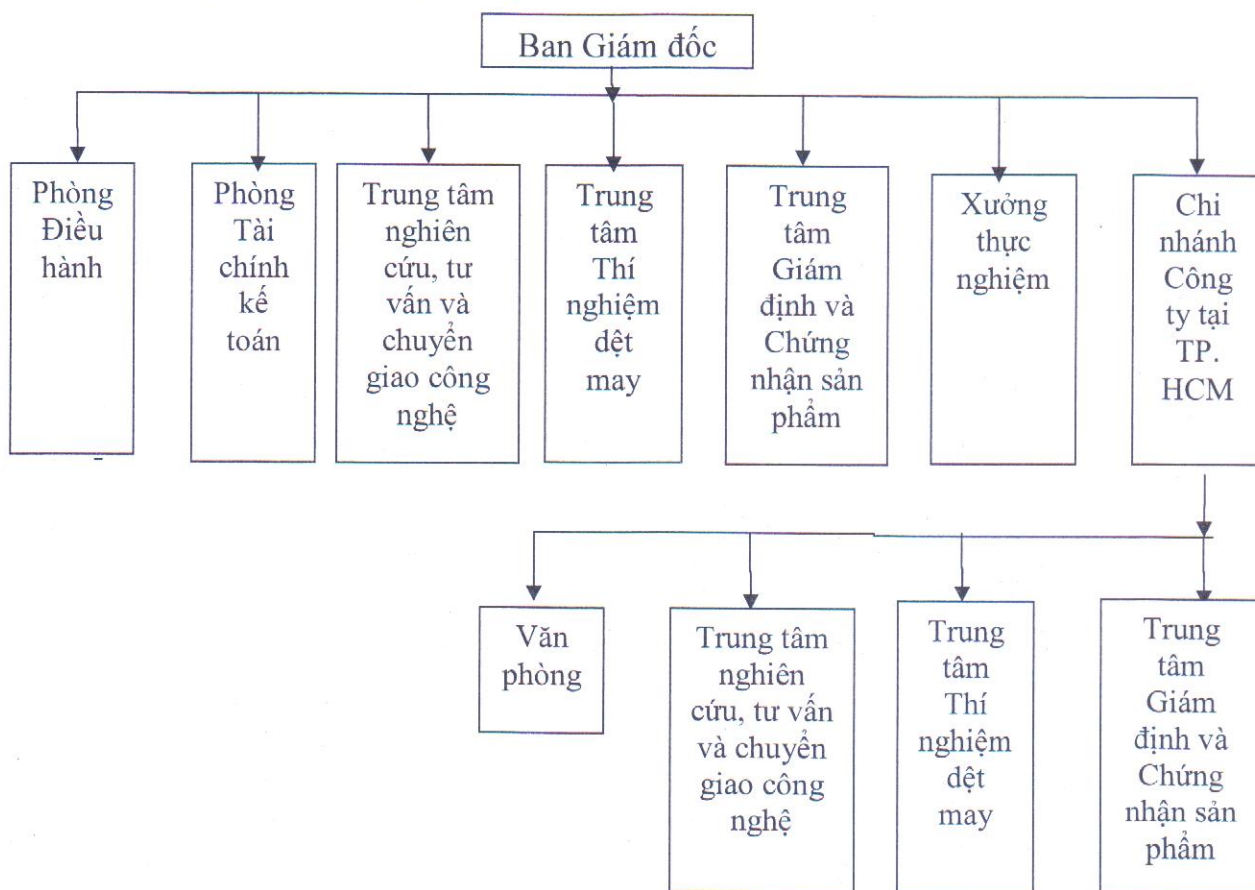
Ban Giám đốc

Phòng Điều hành

Phòng Tài chính kế toán

Trung tâm nghiên cứu, tư vấn và chuyển giao công nghệ

Trung tâm Thí nghiệm dệt may

Trung tâm Giám định và Chứng nhận sản phẩm

Xưởng thực nghiệm

Chi nhánh Công ty tại TP. HCM

Văn phòng

Trung tâm nghiên cứu, tư vấn và chuyển giao công nghệ

Trung tâm Thí nghiệm dệt may

Trung tâm Giám định và Chứng nhận sản phẩm